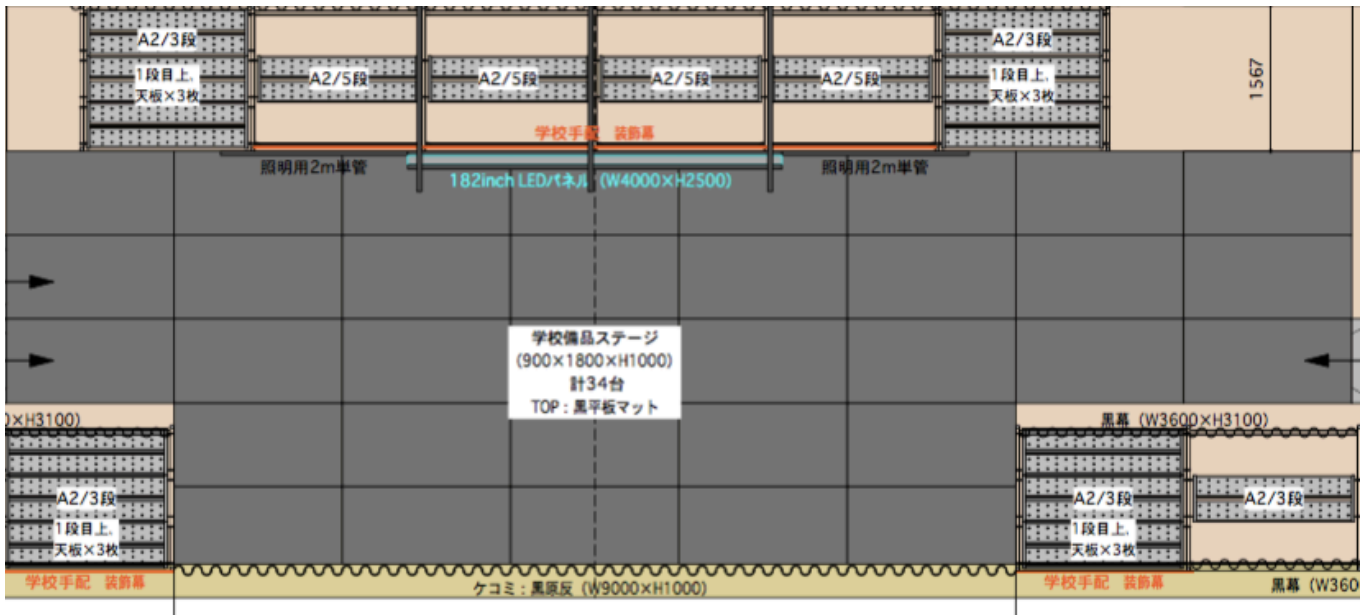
A2/3段
1段目上,
天板×3枚

A2/5段

A2/5段

A2/5段

A2/5段

A2/3段
1段目上,
天板×3枚

1567

学校手配 装飾幕

照明用2m単管

182inch LEDパネル (W4000×H2500)

照明用2m単管

学校備品ステージ
(900×1800×H1000)
計34台
TOP：黒平板マット

)×H3100)

A2/3段
1段目上,
天板×3枚

黒幕 (W3600×H3100)

A2/3段
1段目上,
天板×3枚

A2/3段

学校手配 装飾幕

ケコミ：黒原反 (W9000×H1000)

学校手配 装飾幕

黒幕 (W360